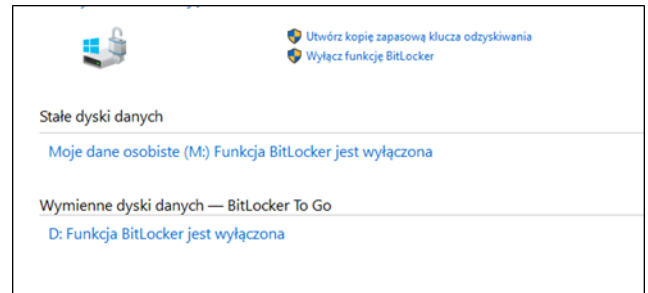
Utwórz kopię zapasową klucza odzyskiwania
Wyłącz funkcję BitLocker

Stałe dyski danych

Moje dane osobiste (M:) Funkcja BitLocker jest wyłączona

Wymienne dyski danych — BitLocker To Go

D: Funkcja BitLocker jest wyłączona